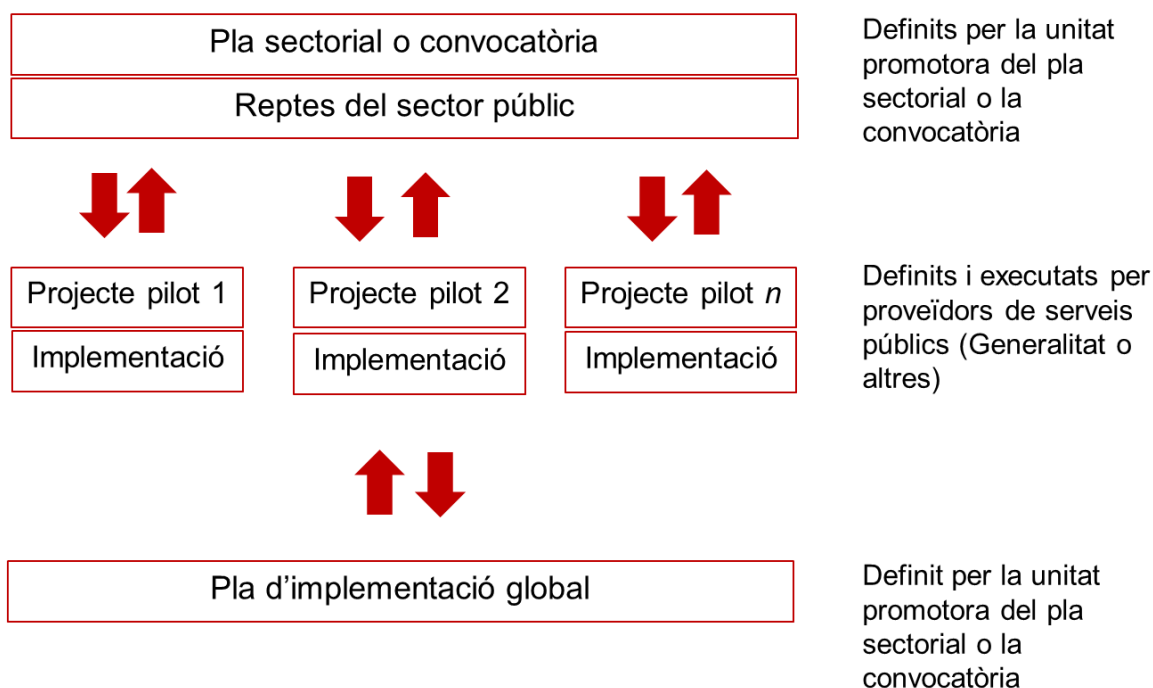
Pla sectorial o convocatòria

Reptes del sector públic

Definits per la unitat promotora del pla sectorial o la convocatòria

Projecte pilot 1

Implementació

Projecte pilot 2

Implementació

Projecte pilot $n$

Implementació

Definits i executats per proveïdors de serveis públics (Generalitat o altres)

Pla d'implementació global

Definit per la unitat promotora del pla sectorial o la convocatòria